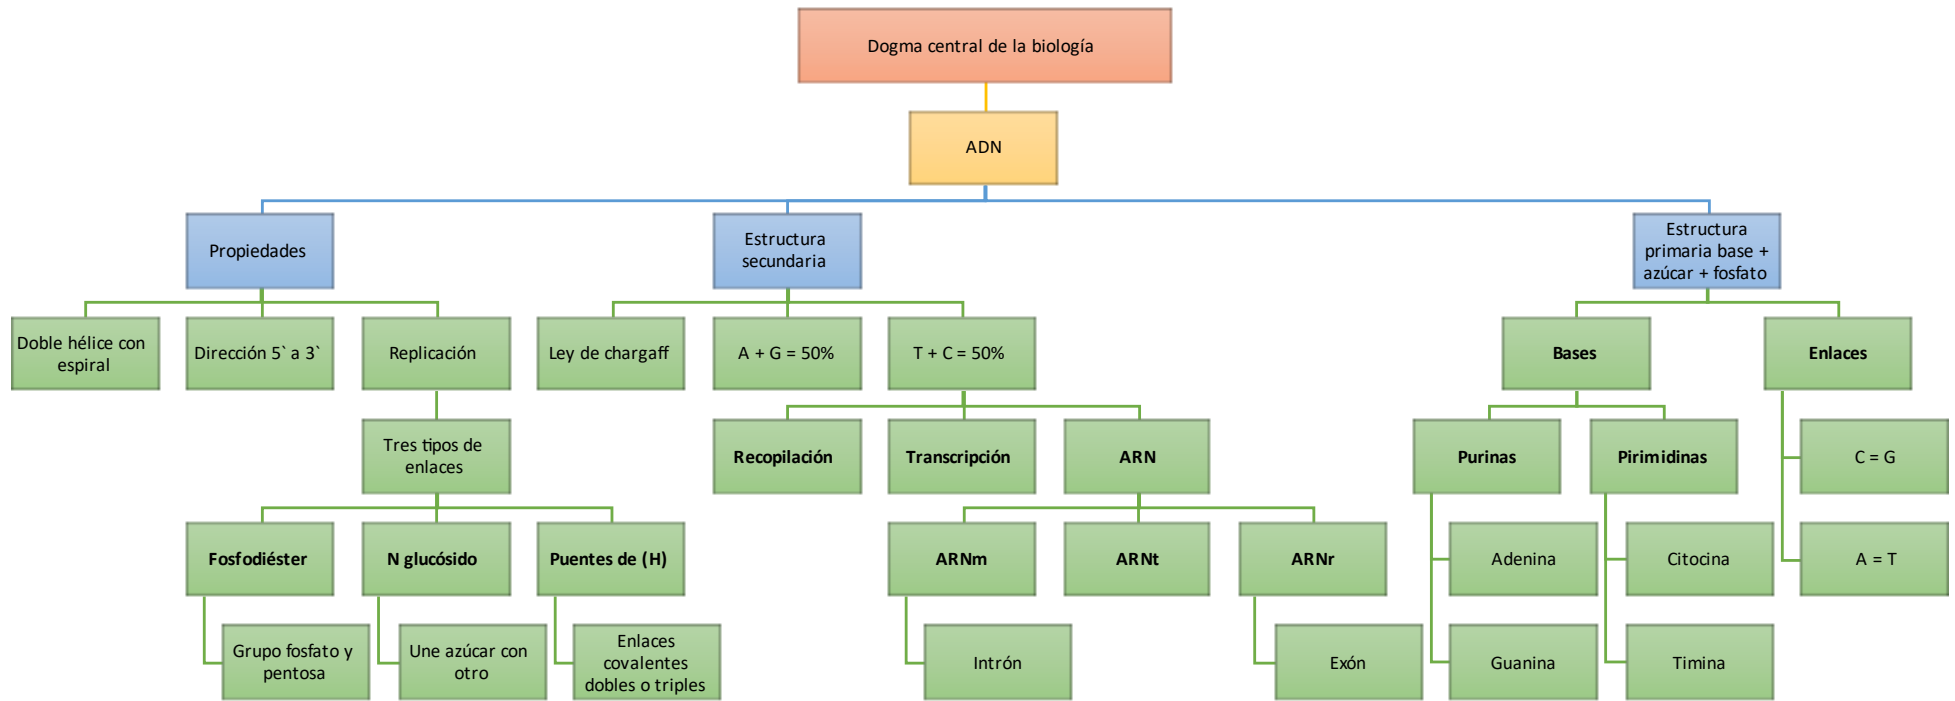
Dogma central de la biología

ADN

Propiedades

Estructura secundaria

Estructura primaria base + azúcar + fosfato

Doble hélice con espiral

Dirección 5` a 3`

Replicación

Ley de chargaff

A + G = 50%

T + C = 50%

Bases

Enlaces

Tres tipos de enlaces

Recopilación

Transcripción

ARN

Purinas

Pirimidinas

C = G

Fosfodiéster

N glucósido

Puentes de (H)

ARNm

ARNt

ARNr

Adenina

Citocina

A = T

Grupo fosfato y pentosa

Une azúcar con otro

Enlaces covalentes dobles o triples

Intrón

Exón

Guanina

Timina